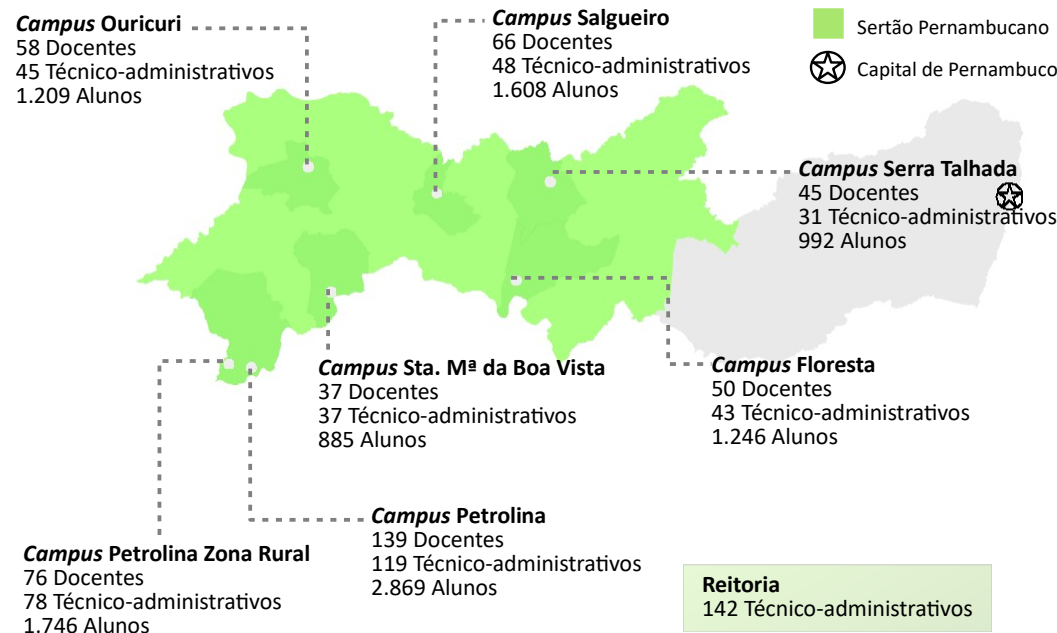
*Campus* Ouricuri
58 Docentes
45 Técnico-administrativos
1.209 Alunos

*Campus* Salgueiro
66 Docentes
48 Técnico-administrativos
1.608 Alunos

Sertão Pernambucano

Capital de Pernambuco

*Campus* Serra Talhada
45 Docentes
31 Técnico-administrativos
992 Alunos

*Campus* Sta. Mª da Boa Vista
37 Docentes
37 Técnico-administrativos
885 Alunos

*Campus* Floresta
50 Docentes
43 Técnico-administrativos
1.246 Alunos

*Campus* Petrolina
139 Docentes
119 Técnico-administrativos
2.869 Alunos

*Campus* Petrolina Zona Rural
76 Docentes
78 Técnico-administrativos
1.746 Alunos

Reitoria
142 Técnico-administrativos